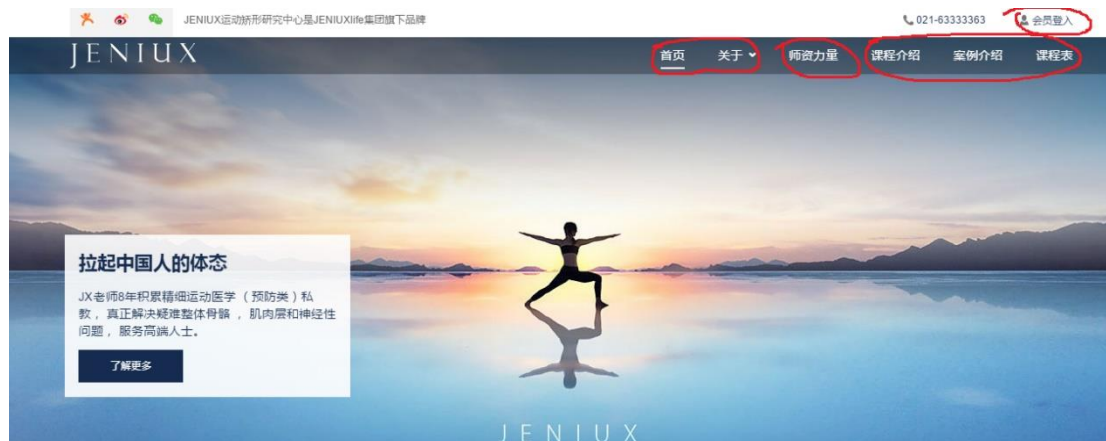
JENIUX运动矫形研究中心是JENIUXlife集团旗下品牌

021-63333363

会员登入

JENIUX

首页 关于 师资力量 课程介绍 案例介绍 课程表

拉起中国人的体态

JX老师8年积累精细运动医学 （预防类）私教，真正解决疑难整体骨骼，肌肉层和神经性问题，服务高端人士。

了解更多

JENIUX